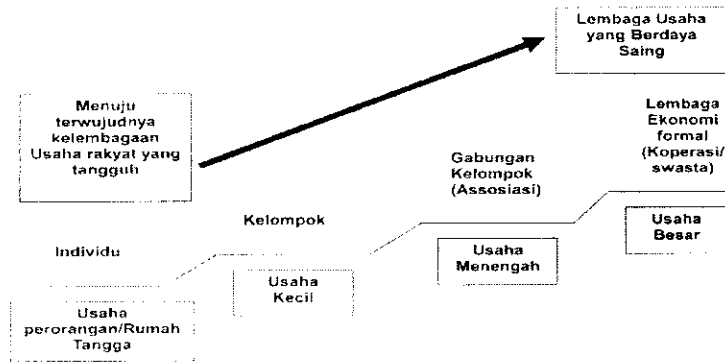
Lembaga Usaha yang Berdaya Saing

Menuju terwujudnya kelembagaan Usaha rakyat yang tangguh

Lembaga Ekonomi formal (Koperasi/ swasta)

Gabungan Kelompok (Assosiasi)

Kelompok

Individu

Usaha Besar

Usaha Menengah

Usaha Kecil

Usaha perorangan/Rumah Tangga